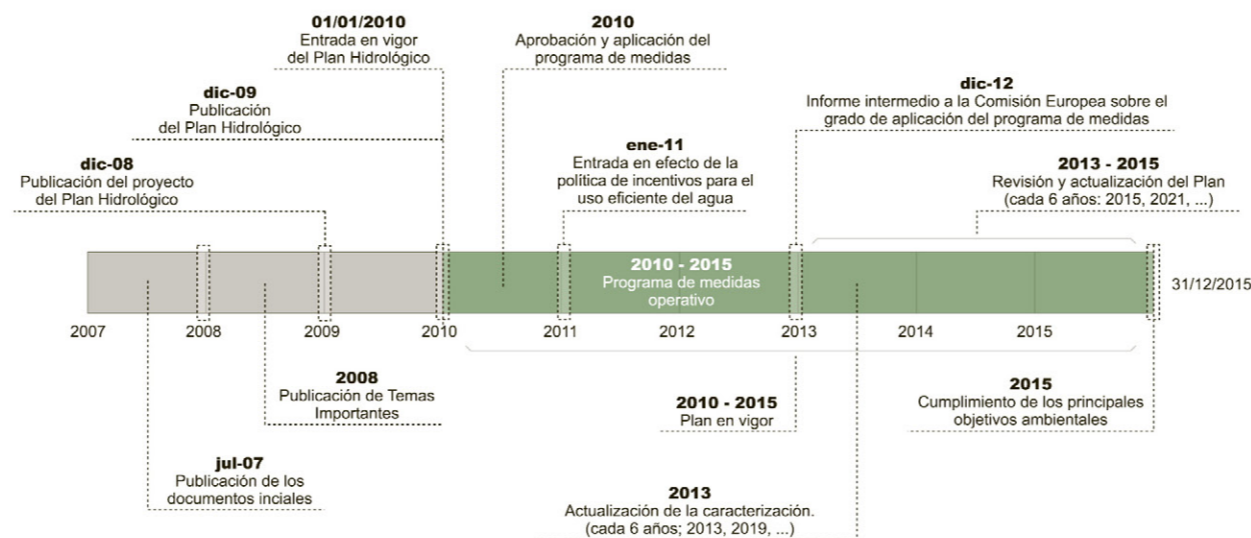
01/01/2010
Entrada en vigor del Plan Hidrológico

2010
Aprobación y aplicación del programa de medidas

dic-09
Publicación del Plan Hidrológico

dic-12
Informe intermedio a la Comisión Europea sobre el grado de aplicación del programa de medidas

dic-08
Publicación del proyecto del Plan Hidrológico

ene-11
Entrada en efecto de la política de incentivos para el uso eficiente del agua

2013 - 2015
Revisión y actualización del Plan (cada 6 años: 2015, 2021, ...)

2010 - 2015
Programa de medidas operativo

31/12/2015

2007 2008 2009 2010 2011 2012 2013 2014 2015

2008
Publicación de Temas Importantes

2010 - 2015
Plan en vigor

2015
Cumplimiento de los principales objetivos ambientales

jul-07
Publicación de los documentos inciales

2013
Actualización de la caracterización. (cada 6 años; 2013, 2019, ...)